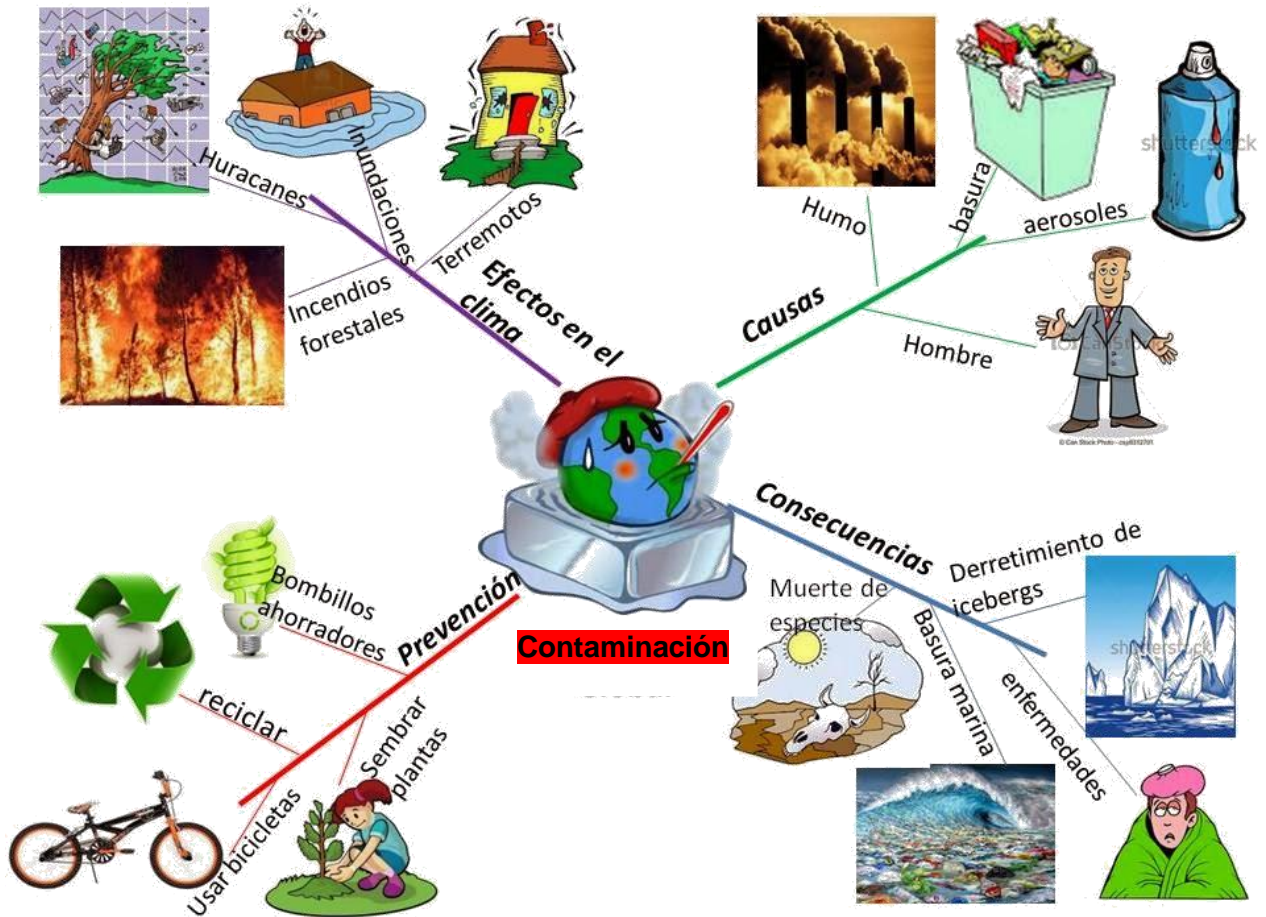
Huracanes

Inundaciones

Terremotos

Incendios forestales

Efectos en el clima

Humo

basura

aerosoles

Causas

Hombre

shutterstock

Contaminación

Consecuencias

Derretimiento de icebergs

Muerte de especies

Basura marina

enfermedades

shutterstock

Bombillos ahorradores

Prevención

reciclar

Sembrar plantas

Usar bicicletas